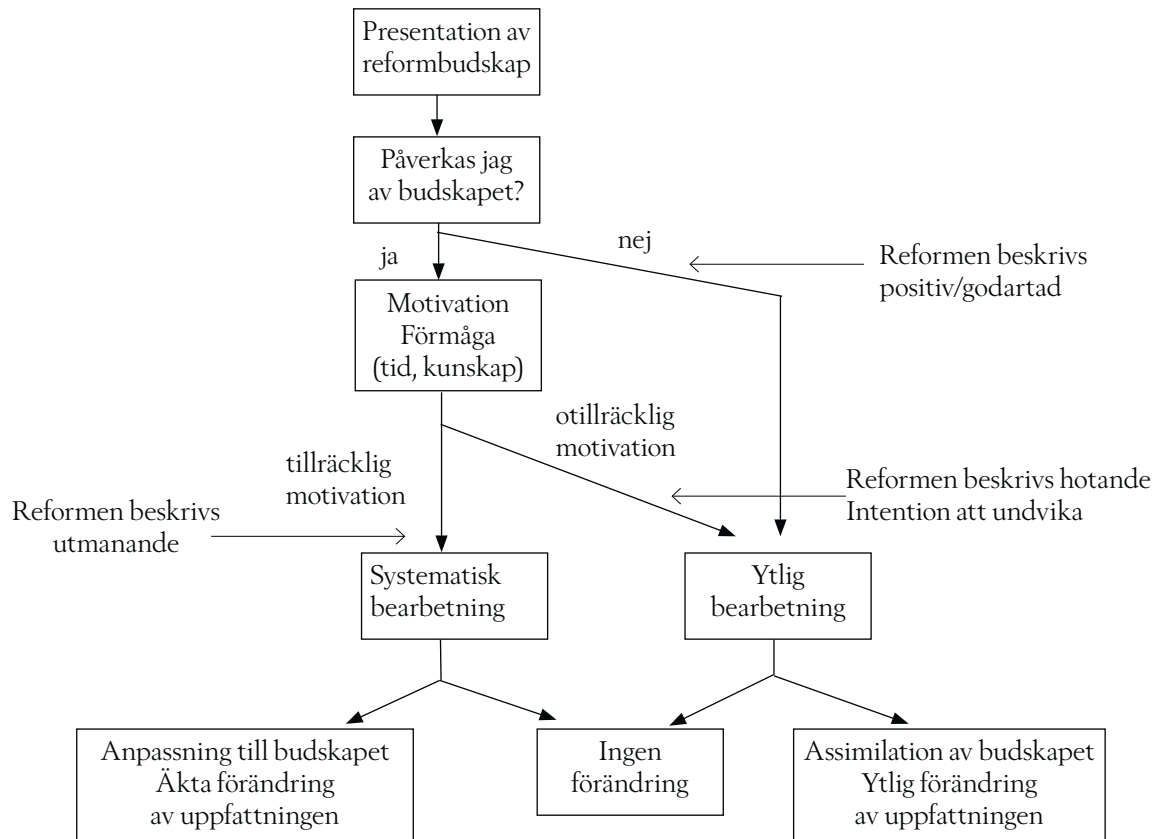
Presentation av reformbudskap

Påverkas jag av budskapet?

ja

nej

Reformen beskrivs positiv/godartad

Motivation
Förmåga
(tid, kunskap)

otillräcklig motivation

tillräcklig motivation

Reformen beskrivs hotande
Intention att undvika

Reformen beskrivs utmanande

Systematisk bearbetning

Ytlig bearbetning

Anpassning till budskapet
Äkta förändring
av uppfattningen

Ingen förändring

Assimilation av budskapet
Ytlig förändring
av uppfattningen